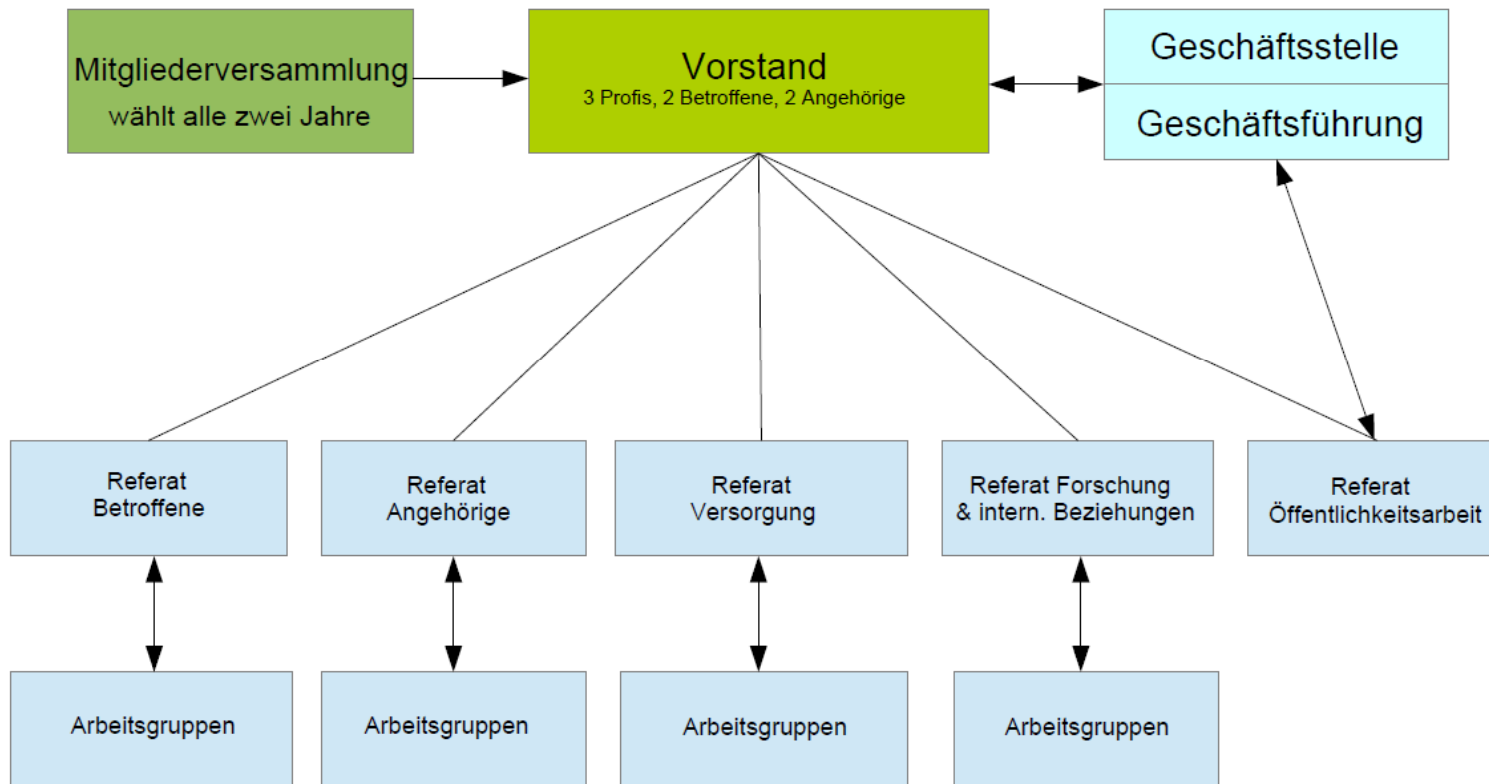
Mitgliederversammlung
wählt alle zwei Jahre

Vorstand
3 Profis, 2 Betroffene, 2 Angehörige

Geschäftsstelle

Geschäftsführung

Referat Betroffene

Referat Angehörige

Referat Versorgung

Referat Forschung & intern. Beziehungen

Referat Öffentlichkeitsarbeit

Arbeitsgruppen

Arbeitsgruppen

Arbeitsgruppen

Arbeitsgruppen